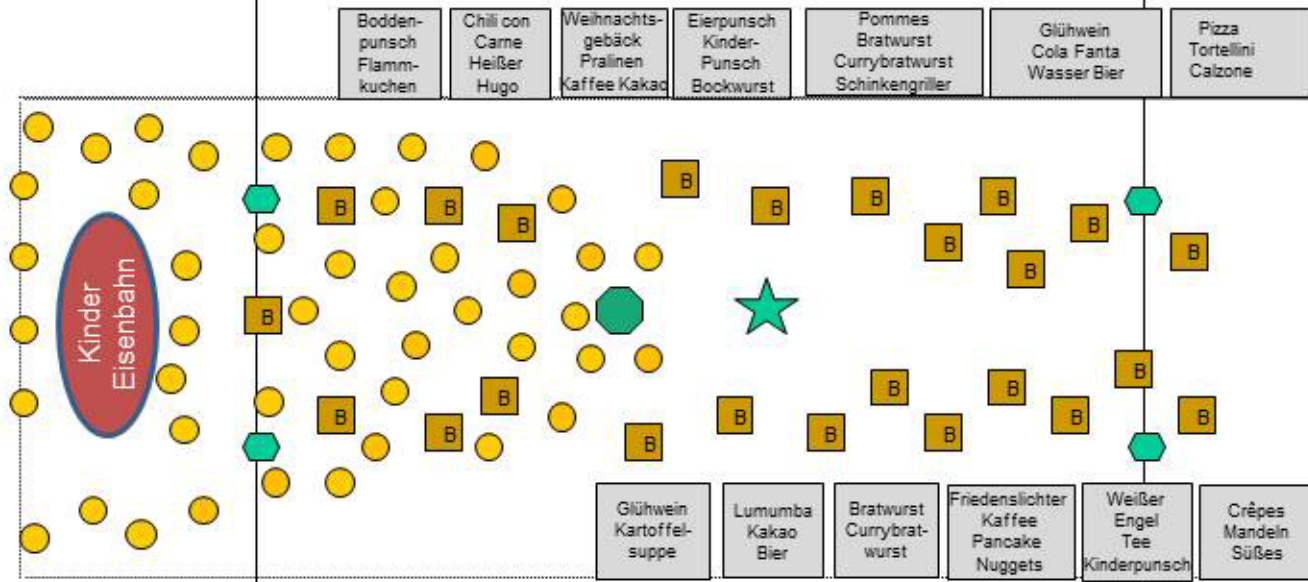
Bodden-punsch Flamm-kuchen

Chili con Carne Heißer Hugo

Weihnachts-gebäck Pralinen Kaffee Kakao

Eierpunsch Kinder-Punsch Bockwurst

Pommes Bratwurst Currybratwurst Schinkengriller

Glühwein Cola Fanta Wasser Bier

Pizza Tortellini Calzone

Kinder Eisenbahn

B B B B B B B B B B B B B B B B B B B B B B B B B B

Glühwein Kartoffel-suppe

Lumumba Kakao Bier

Bratwurst Curryb­rat-wurst

Friedenslichter Kaffee Pancake Nuggets

Weißer Engel Tee Kinderpunsch

Crêpes Mandeln Süßes